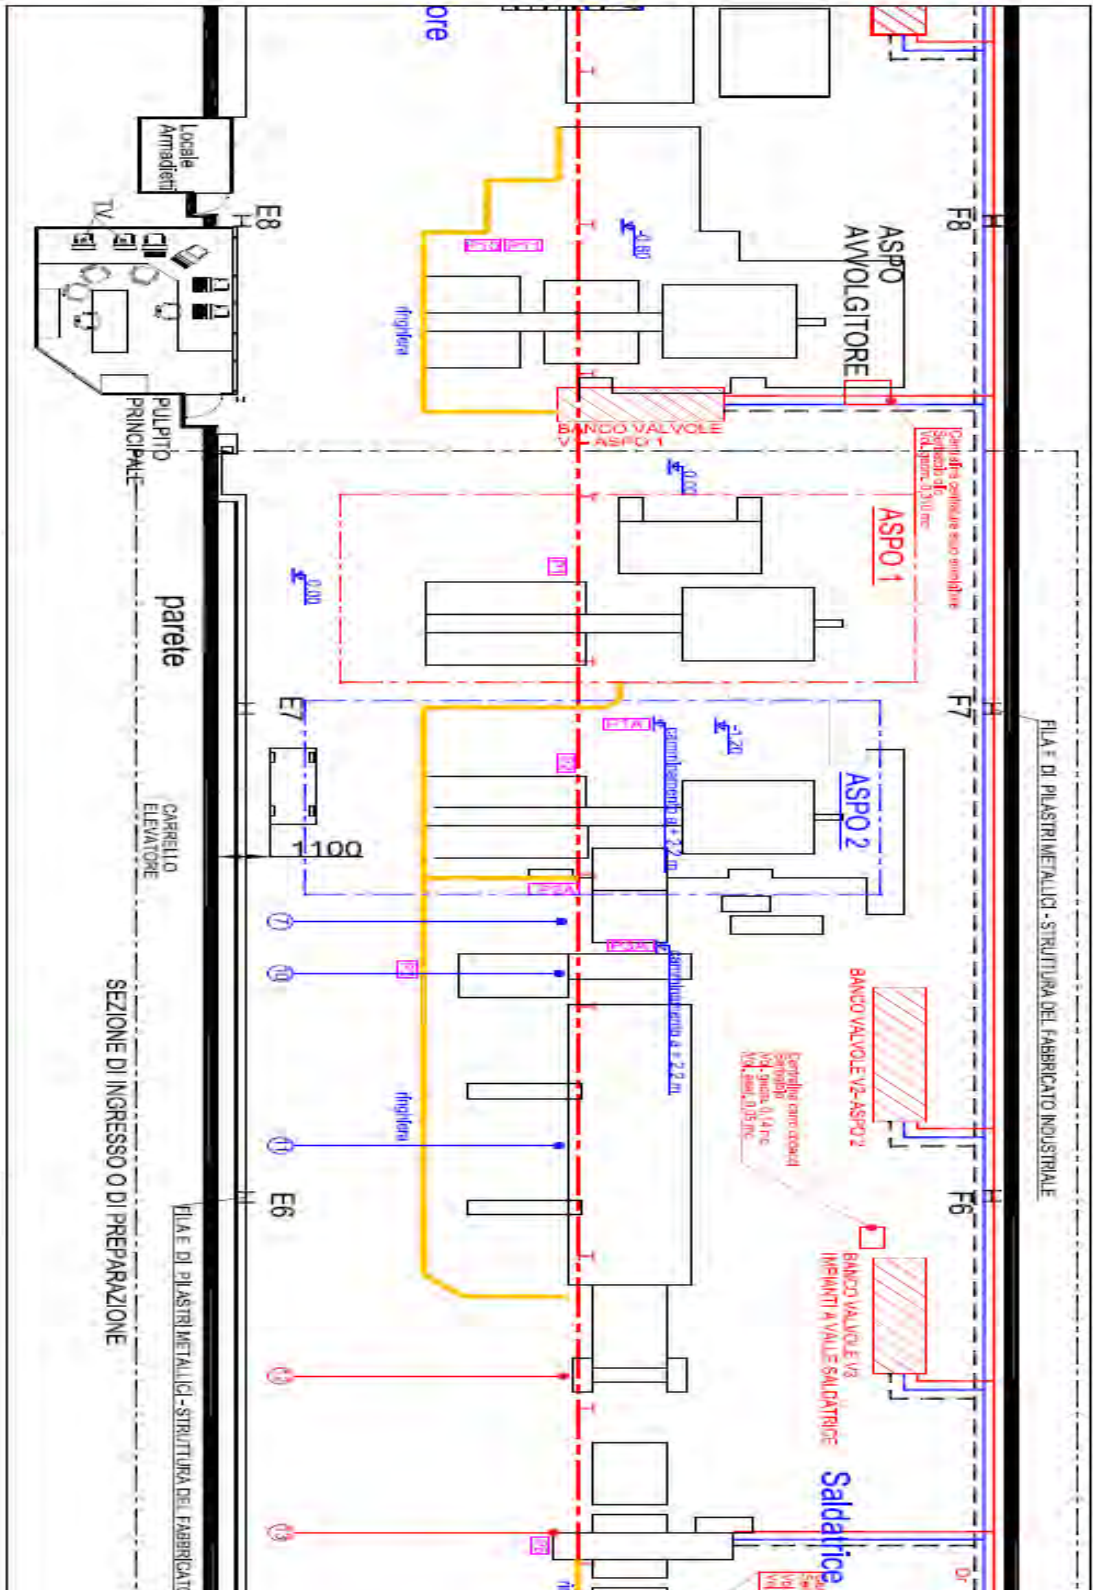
ore

Locale Armadietti

TV

E8

PULPITO PRINCIPALE

F8

ASPO AVVOLGITORE

ringhiera

BANCO VALVOLE V1 - ASPO 1

Centralina cilindro aspo avvolgitore
Serbatoio olio
Vol. 0,10 mc

ASPO 1

-0.00

-0.00

parete

E7

F7

ASPO 2

-1.20

camminamento a + 2,2 m

CARRELLO ELEVATORE

1100

FILA E DI PILASTRI METALLICI - STRUTTURA DEL FABBRICATO INDUSTRIALE

BANCO VALVOLE V2-ASPO 2

Centralina carro cobaord
Serbatoio
Vol. geom. 0,14 mc
Vol. eser. 0,35 mc

camminamento a + 2,2 m

ringhiera

SEZIONE DI INGRESSO O DI PREPARAZIONE

E6

F6

FILA E DI PILASTRI METALLICI - STRUTTURA DEL FABBRICATO

BANCO VALVOLE V3 IMPIANTI A VALLE SALDATRICE

Saldatrice